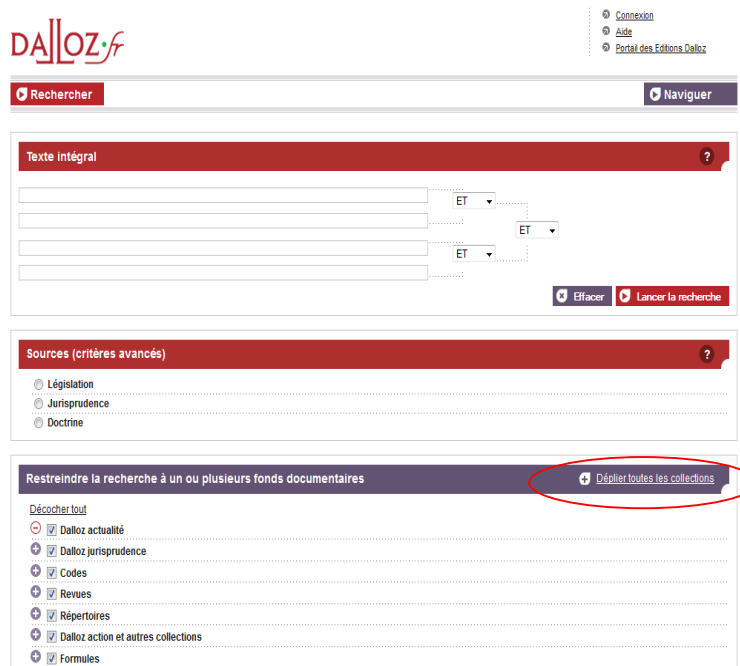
DALLOZ.fr

Connexion
Aide
Portail des Editions Dalloz

Rechercher

Naviguer

Texte intégral

?

ET
ET
ET

Effacer
Lancer la recherche

Sources (critères avancés)

?

Législation
Jurisprudence
Doctrine

Restreindre la recherche à un ou plusieurs fonds documentaires

Déplier toutes les collections

Décocher tout

Dalloz actualité
Dalloz jurisprudence
Codes
Revues
Répertoires
Dalloz action et autres collections
Formules